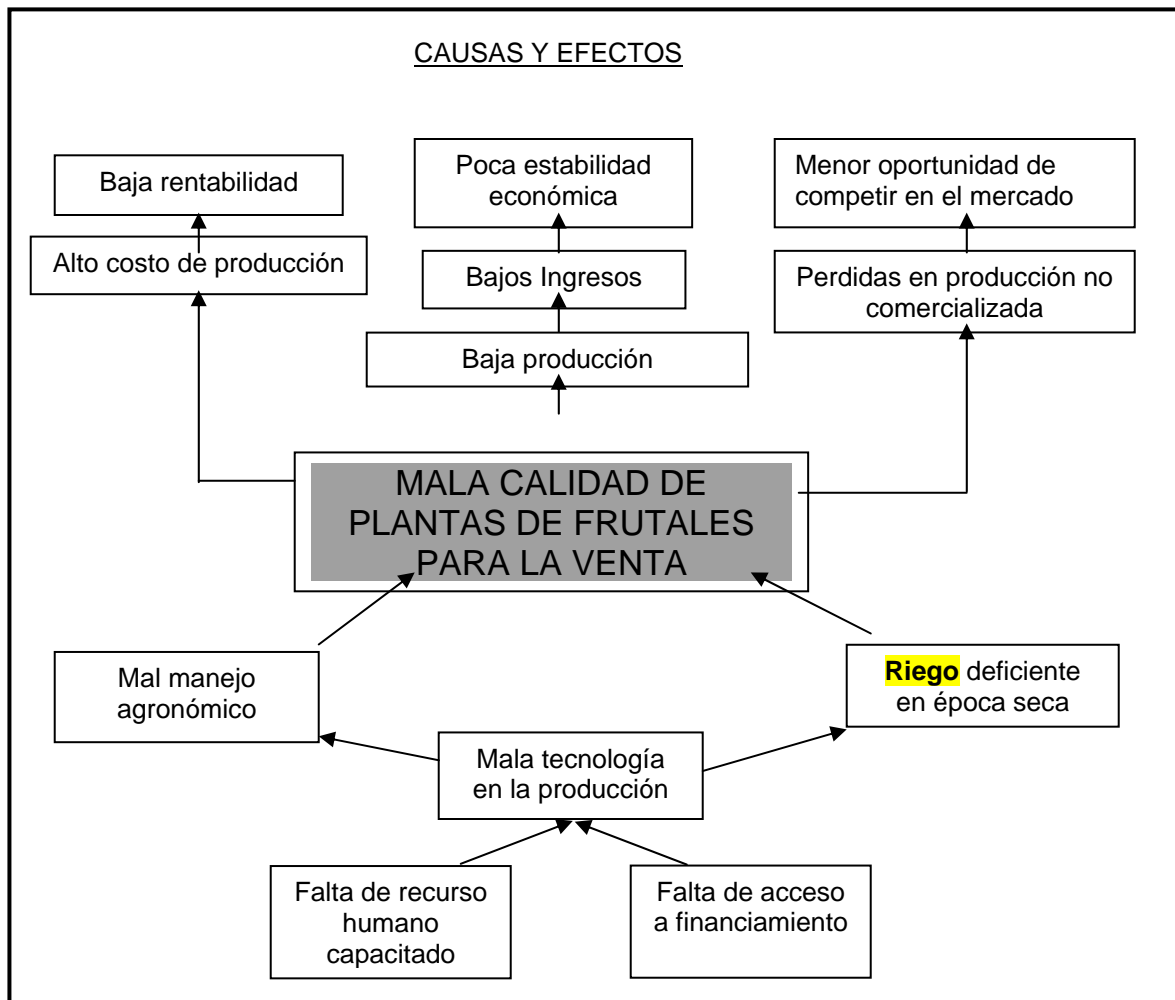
CAUSAS Y EFECTOS

Baja rentabilidad

Alto costo de producción

Poca estabilidad económica

Bajos Ingresos

Baja producción

Menor oportunidad de competir en el mercado

Perdidas en producción no comercializada

MALA CALIDAD DE PLANTAS DE FRUTALES PARA LA VENTA

Mal manejo agronómico

Riego deficiente en época seca

Mala tecnología en la producción

Falta de recurso humano capacitado

Falta de acceso a financiamiento